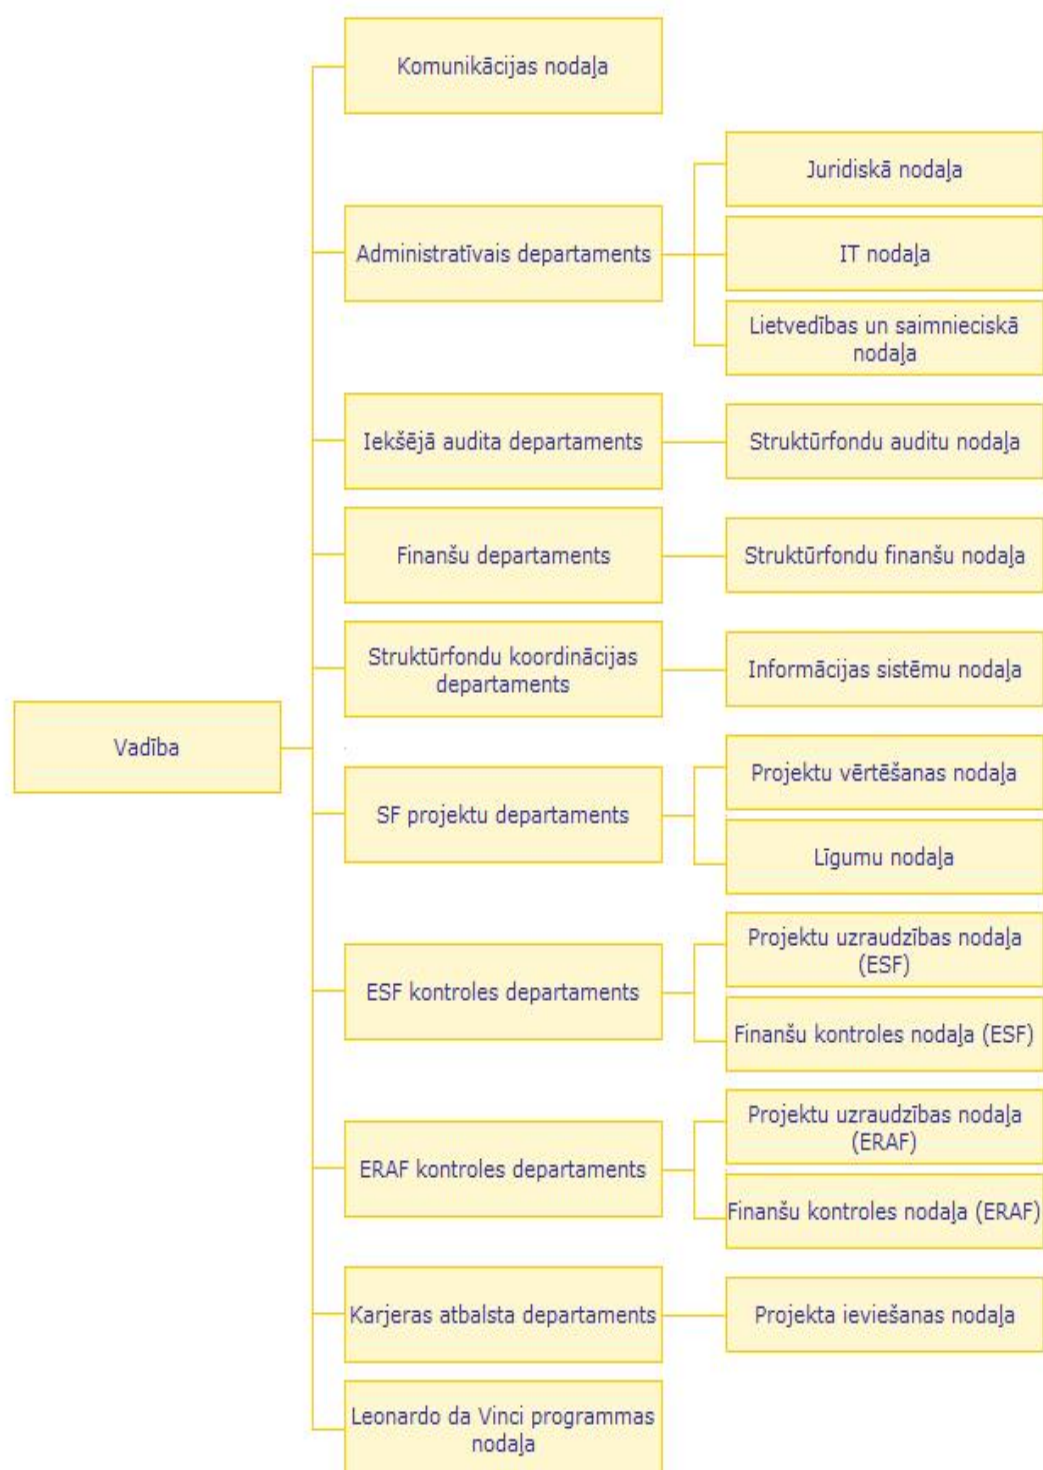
Vadība

Komunikācijas nodaļa

Administratīvais departaments

Juridiskā nodaļa

IT nodaļa

Lietvedības un saimnieciskā nodaļa

Iekšējā audita departaments

Struktūrfondu auditu nodaļa

Finanšu departaments

Struktūrfondu finanšu nodaļa

Struktūrfondu koordinācijas departaments

Informācijas sistēmu nodaļa

SF projektu departaments

Projektu vērtēšanas nodaļa

Līgumu nodaļa

ESF kontroles departaments

Projektu uzraudzības nodaļa (ESF)

Finanšu kontroles nodaļa (ESF)

ERAF kontroles departaments

Projektu uzraudzības nodaļa (ERAF)

Finanšu kontroles nodaļa (ERAF)

Karjeras atbalsta departaments

Projekta ieviešanas nodaļa

Leonardo da Vinci programmas nodaļa